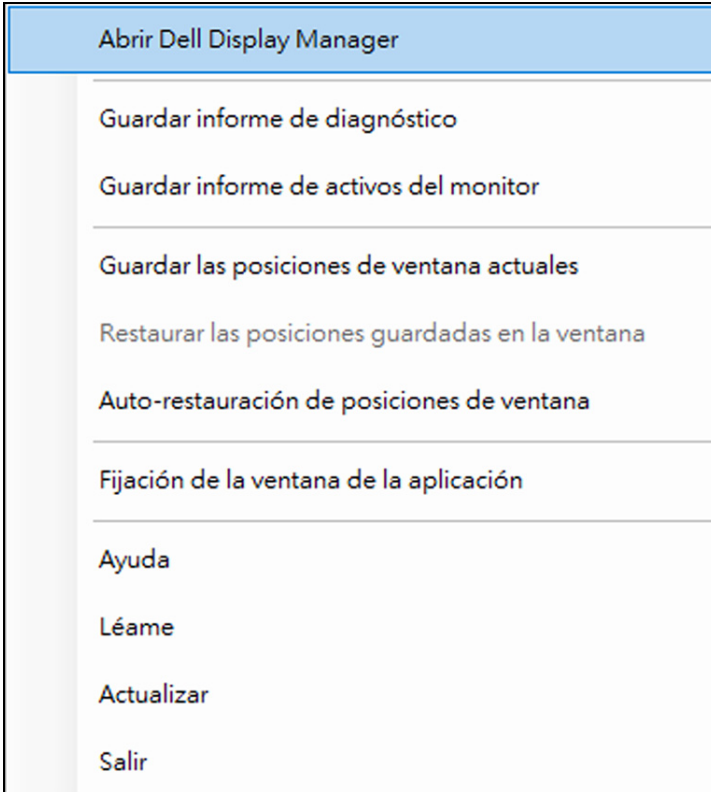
Abrir Dell Display Manager

Guardar informe de diagnóstico

Guardar informe de activos del monitor

Guardar las posiciones de ventana actuales

Restaurar las posiciones guardadas en la ventana

Auto-restauración de posiciones de ventana

Fijación de la ventana de la aplicación

Ayuda

Léame

Actualizar

Salir